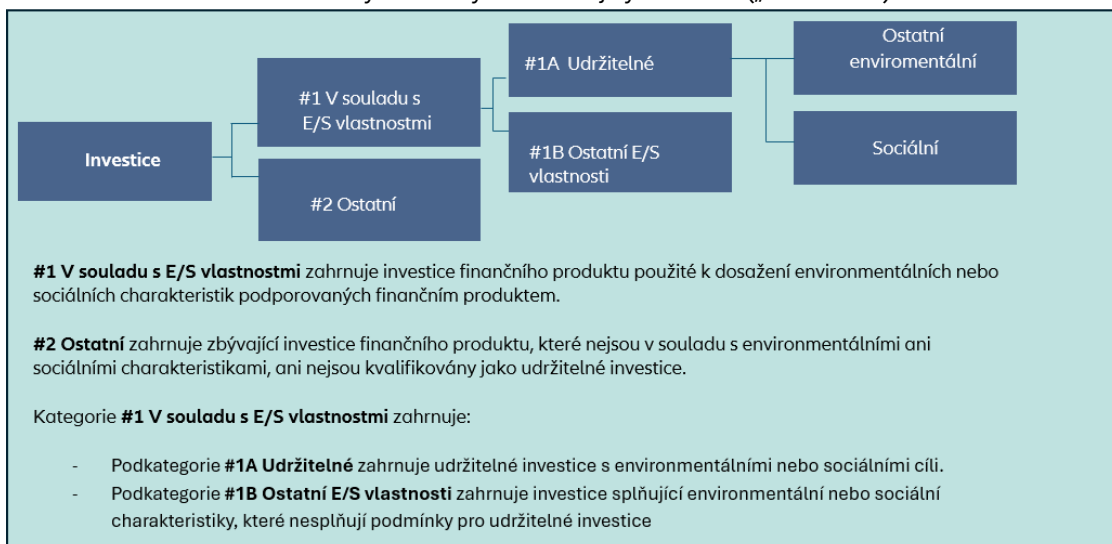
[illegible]

Investice

#1 V souladu s E/S vlastnostmi

#2 Ostatní

#1A Udržitelné

#1B Ostatní E/S vlastnosti

Ostatní enviromentální

Sociální

**#1 V souladu s E/S vlastnostmi** zahrnuje investice finančního produktu použité k dosažení environmentálních nebo sociálních charakteristik podporovaných finančním produktem.

**#2 Ostatní** zahrnuje zbývající investice finančního produktu, které nejsou v souladu s environmentálními ani sociálními charakteristikami, ani nejsou kvalifikovány jako udržitelné investice.

Kategorie **#1 V souladu s E/S vlastnostmi** zahrnuje:

- Podkategorie **#1A Udržitelné** zahrnuje udržitelné investice s environmentálními nebo sociálními cíli.
- Podkategorie **#1B Ostatní E/S vlastnosti** zahrnuje investice splňující environmentální nebo sociální charakteristiky, které nesplňují podmínky pro udržitelné investice